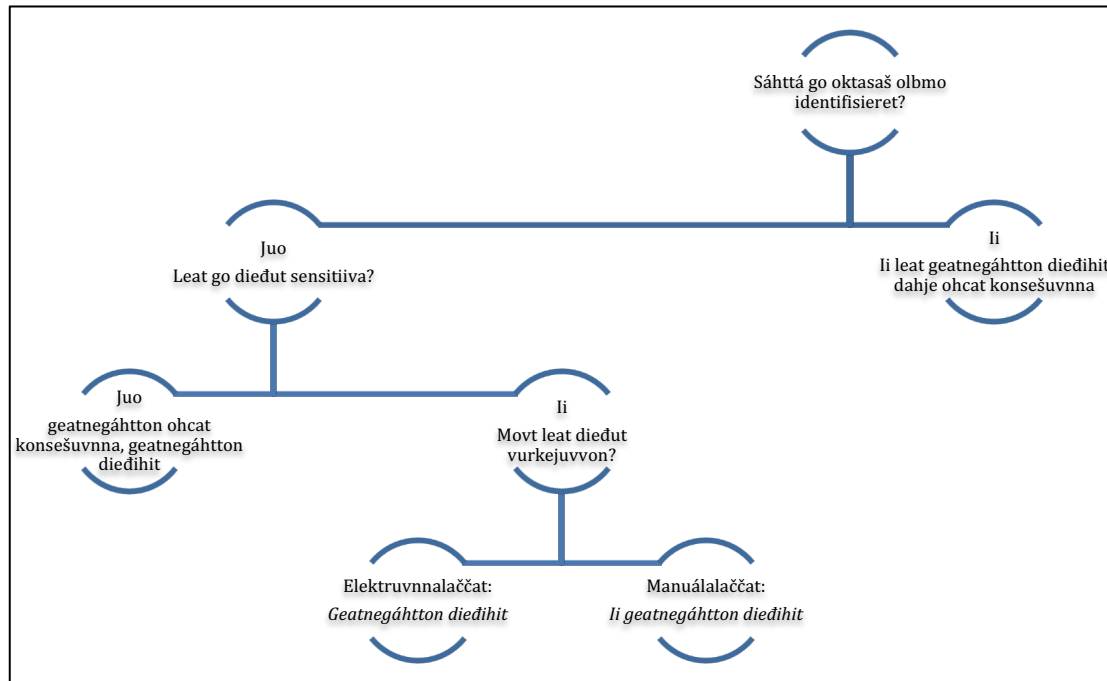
Sáhttá go oktasaš olbmo identifisieret?

Juo
Leat go dieđut sensitiiva?

Ii
Ii leat geatnegáhtton dieđihit dahje ohcat konsešuvnna

Juo
geatnegáhtton ohcat konsešuvnna, geatnegáhtton dieđihit

Ii
Movt leat dieđut vurkejuvvon?

Elektruvnnalaččat:
*Geatnegáhtton dieđihit*

Manuálalaččat:
*Ii geatnegáhtton dieđihit*